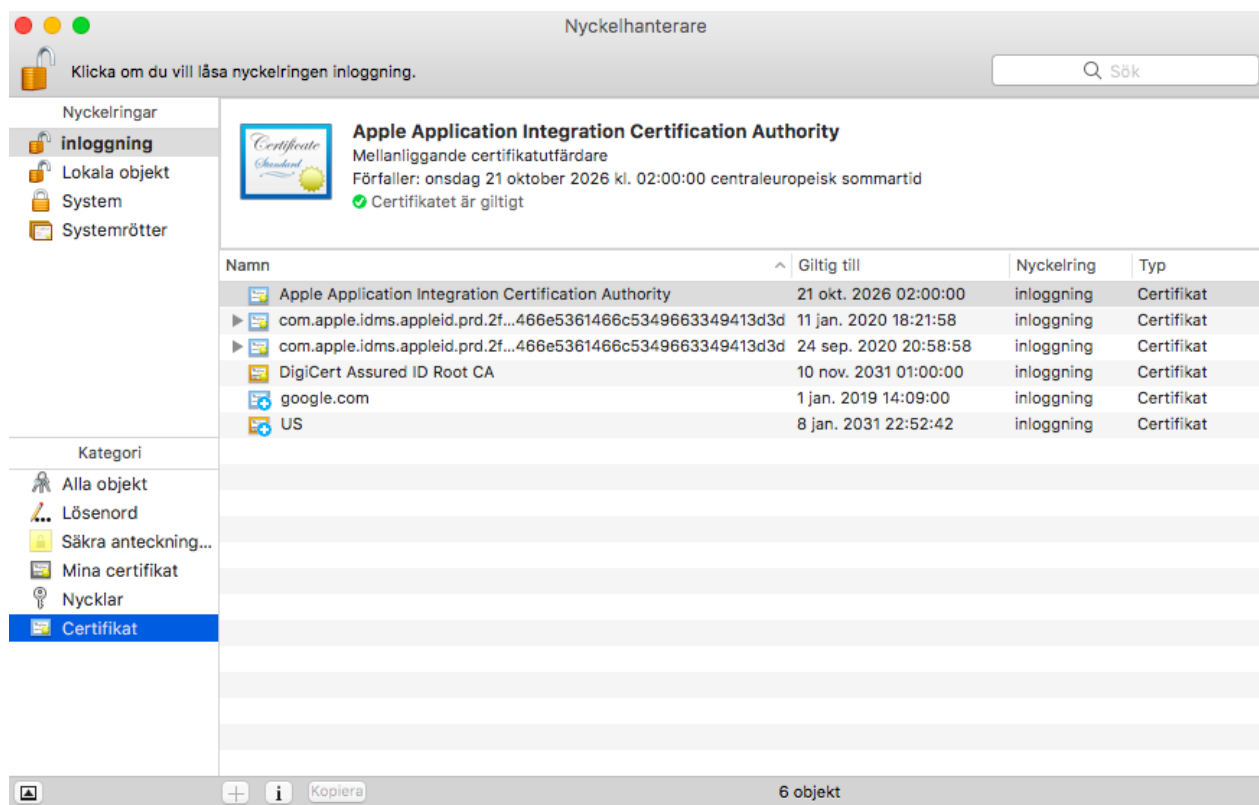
Nyckelhanterare

Klicka om du vill låsa nyckelringen inloggning.

Sök

Nyckelringar
inloggning
Lokala objekt
System
Systemrötter

Certificate Standard

Apple Application Integration Certification Authority
Mellanliggande certifikatutfärdare
Förfaller: onsdag 21 oktober 2026 kl. 02:00:00 centraleuropeisk sommartid
Certifikatet är giltigt

| Namn | Giltig till | Nyckelring | Typ |
|---|---|---|---|
| Apple Application Integration Certification Authority | 21 okt. 2026 02:00:00 | inloggning | Certifikat |
| com.apple.idms.appleid.prd.2f...466e5361466c5349663349413d3d | 11 jan. 2020 18:21:58 | inloggning | Certifikat |
| com.apple.idms.appleid.prd.2f...466e5361466c5349663349413d3d | 24 sep. 2020 20:58:58 | inloggning | Certifikat |
| DigiCert Assured ID Root CA | 10 nov. 2031 01:00:00 | inloggning | Certifikat |
| google.com | 1 jan. 2019 14:09:00 | inloggning | Certifikat |
| US | 8 jan. 2031 22:52:42 | inloggning | Certifikat |

Kategori
Alla objekt
Lösenord
Säkra anteckning...
Mina certifikat
Nycklar
Certifikat

+ i Kopiera
6 objekt